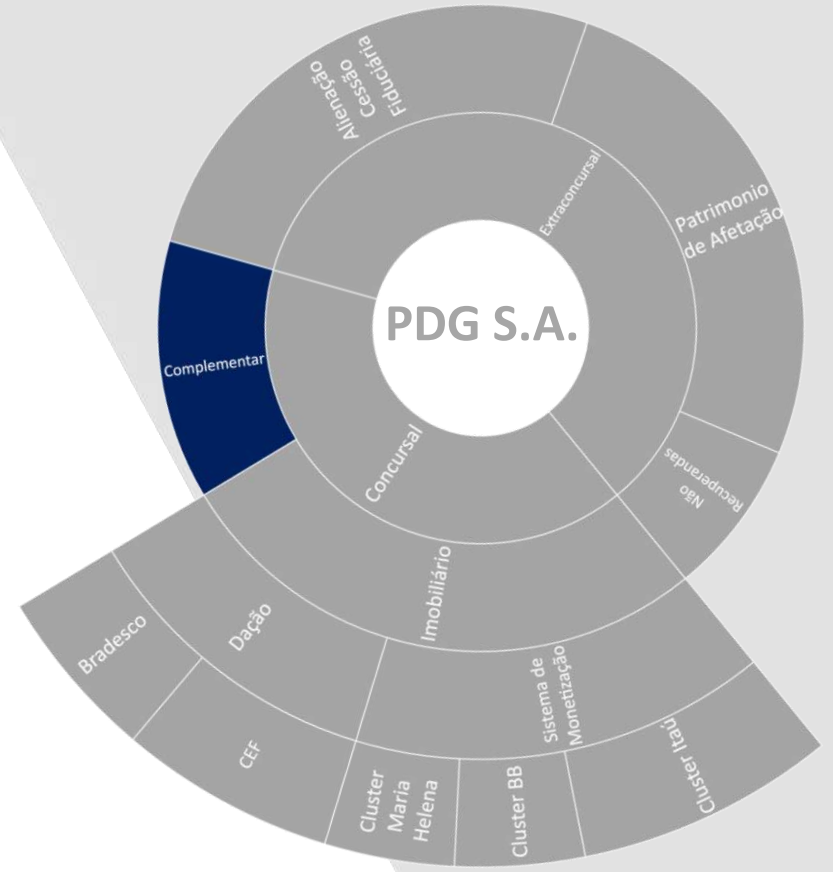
PDG S.A.

Extraconcursal

Alienação Cessão Fiduciária

Patrimonio de Afetação

Não Recuperandas

Concursal

Complementar

Imobiliário

Dação

Bradesco

CEF

Sistema de Monetização

Cluster Maria Helena

Cluster BB

Cluster Itaú